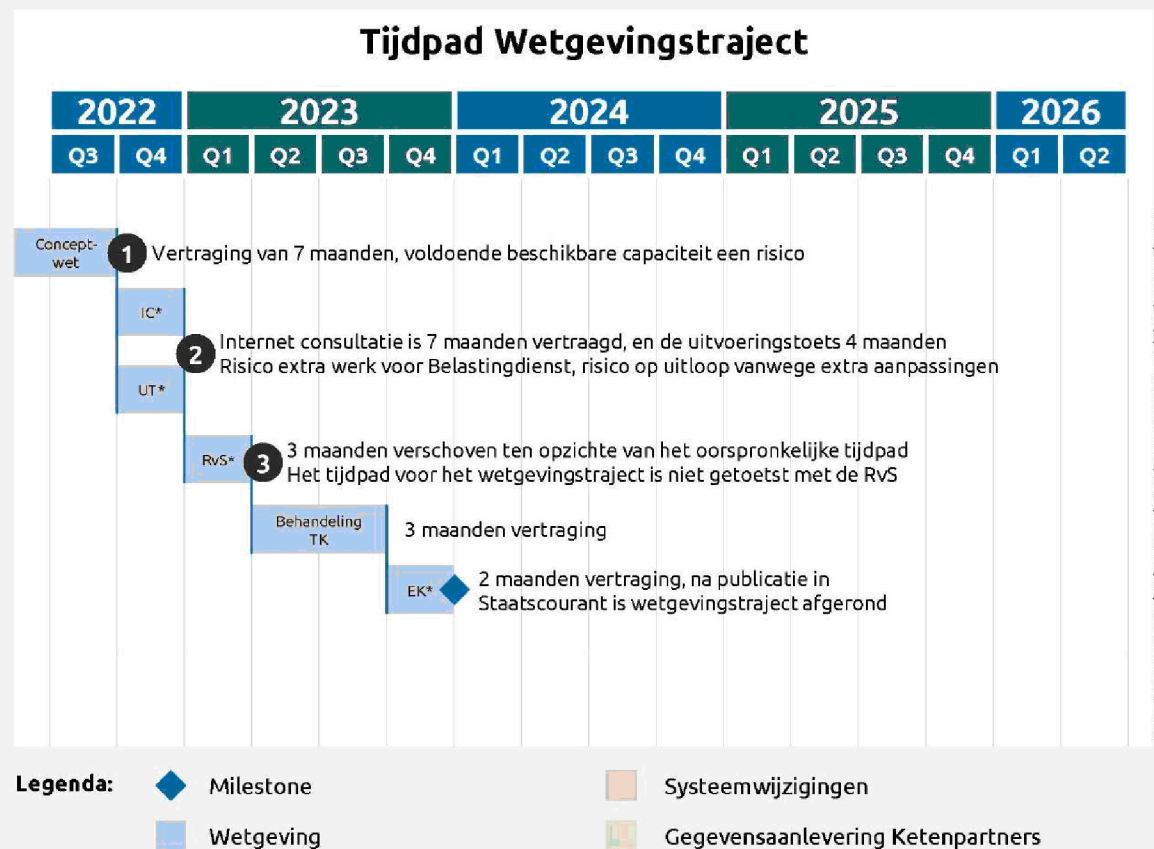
Tijdpad Wetgevingstraject

| 2022 | | 2023 | | | | 2024 | | | | 2025 | | | | 2026 | |
|---|---|---|---|---|---|---|---|---|---|---|---|---|---|---|---|
| Q3 | Q4 | Q1 | Q2 | Q3 | Q4 | Q1 | Q2 | Q3 | Q4 | Q1 | Q2 | Q3 | Q4 | Q1 | Q2 |

Concept-wet

1 Vertraging van 7 maanden, voldoende beschikbare capaciteit een risico

IC*

2 Internet consultatie is 7 maanden vertraagd, en de uitvoeringstoets 4 maanden
Risico extra werk voor Belastingdienst, risico op uitloop vanwege extra aanpassingen

UT*

RvS*

3 3 maanden verschoven ten opzichte van het oorspronkelijke tijdpad
Het tijdpad voor het wetgevingstraject is niet getoetst met de RvS

Behandeling TK

3 maanden vertraging

EK*

2 maanden vertraging, na publicatie in Staatscourant is wetgevingstraject afgerond

Legenda: Milestone
Wetgeving
Systeemwijzigingen
Gegevensaanlevering Ketenpartners